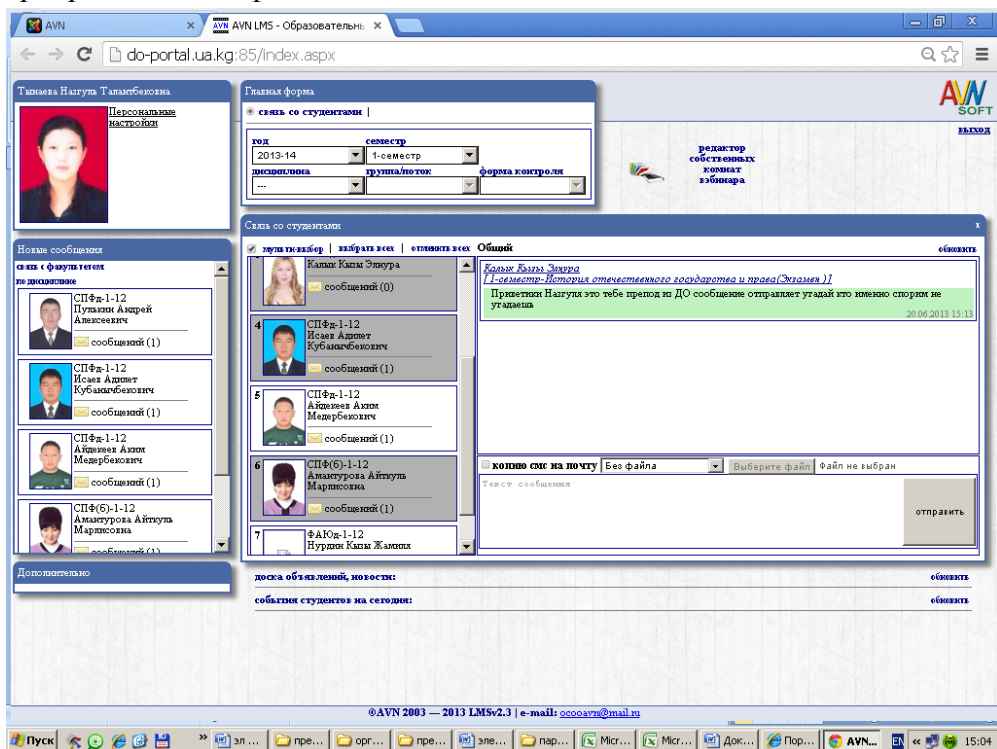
AVN
AVN LMS - Образовательны
do-portal.ua.kg:85/index.aspx

Ташиева Назгуль Талантбековна
Персональные настройки

Главная форма
связь со студентами |
год
2013-14
семестр
1-семестр
дисциплина
---
группа/поток
форма контроля

редактор собственных комнат вэбинара

AVN SOFT
выход

Новые сообщения
связь с факультетом
по дисциплине
СПФд-1-12
Пулькин Андрей Алексеевич
сообщений (1)
СПФд-1-12
Исаев Адилет Кубанычбекович
сообщений (1)
СПФд-1-12
Айдеков Аким Медербекович
сообщений (1)
СПФ(б)-1-12
Амантурова Айткуль Марлисовна
сообщений (1)

Дополнительно

Связь со студентами
мульти-выбор | выбрать всех | отменить всех Общий
обновить
Калык Кызы Эзиура
сообщений (0)
4 СПФд-1-12
Исаев Адилет Кубанычбекович
сообщений (1)
5 СПФд-1-12
Айдеков Аким Медербекович
сообщений (1)
6 СПФ(б)-1-12
Амантурова Айткуль Марлисовна
сообщений (1)
7 ФАЮд-1-12
Нурдин Кызы Жамиля

Калык Кызы Эзиура
[1-семестр-История отечественного государства и права(Экзамен )]
Приветики Назгуля это тебе препод из ДО сообщение отправляет угадай кто именно спорим не угадаешь
20.06.2013 15:13

копию смс на почту
Без файла
Выберите файл
Файл не выбран
Текст сообщения
отправить

доска объявлений, новости:
обновить
события студентов на сегодня:
обновить

©AVN 2003 — 2013 LMSv2.3 | e-mail: ocooavn@mail.ru

Пуск
пре...
орг...
пре...
эле...
пар...
Micr...
Micr...
Док...
Пор...
AVN...
EN
15:04